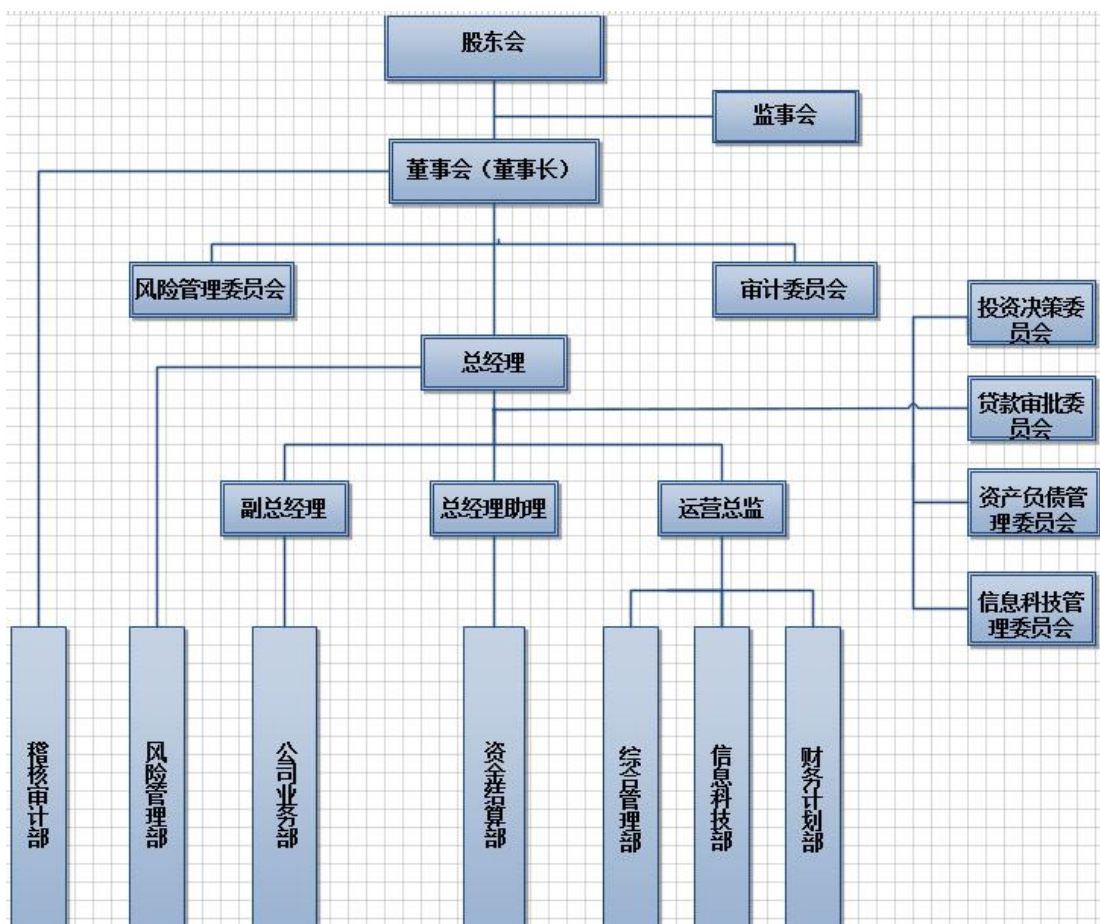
股东会

监事会

董事会（董事长）

风险管理委员会

审计委员会

投资决策委员会

总经理

贷款审批委员会

副总经理

总经理助理

运营总监

资产负债管理委员会

信息科技管理委员会

稽核审计部

风险管理部

公司业务部

资金结算部

综合管理部

信息科技部

财务计划部